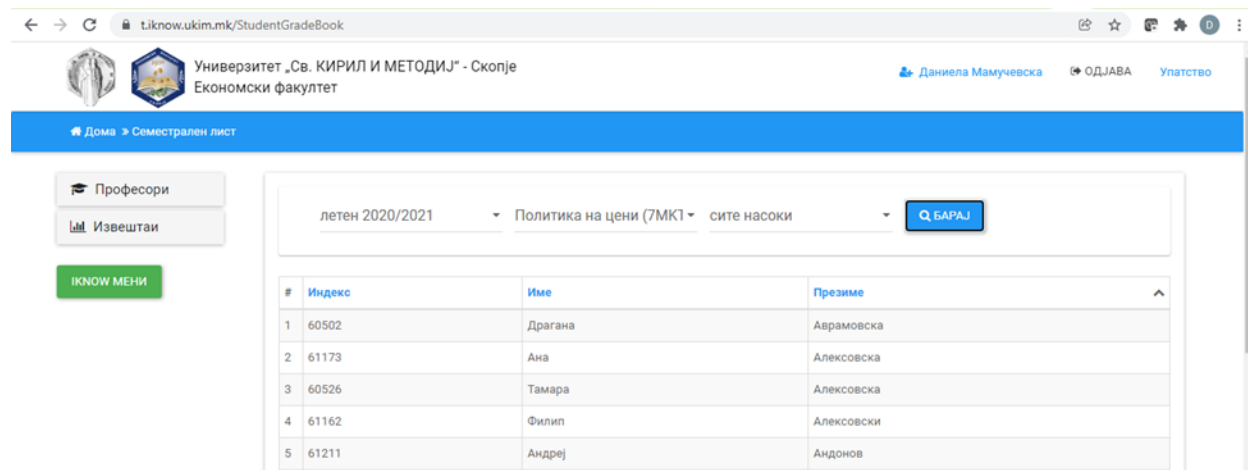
t.iknow.ukim.mk/StudentGradeBook

Универзитет „Св. КИРИЛ И МЕТОДИЈ" - Скопје
Економски факултет

Даниела Мамучевска ОДЈАВА Упатство

Дома » Семестрален лист

Професори
Извештаи
IKNOW МЕНИ

летен 2020/2021 Политика на цени (7МК1 сите насоки БАРАЈ

| # | Индекс | Име | Презиме |
|---|---|---|---|
| 1 | 60502 | Драгана | Аврамовска |
| 2 | 61173 | Ана | Алексовска |
| 3 | 60526 | Тамара | Алексовска |
| 4 | 61162 | Филип | Алексовски |
| 5 | 61211 | Андреј | Андонов |